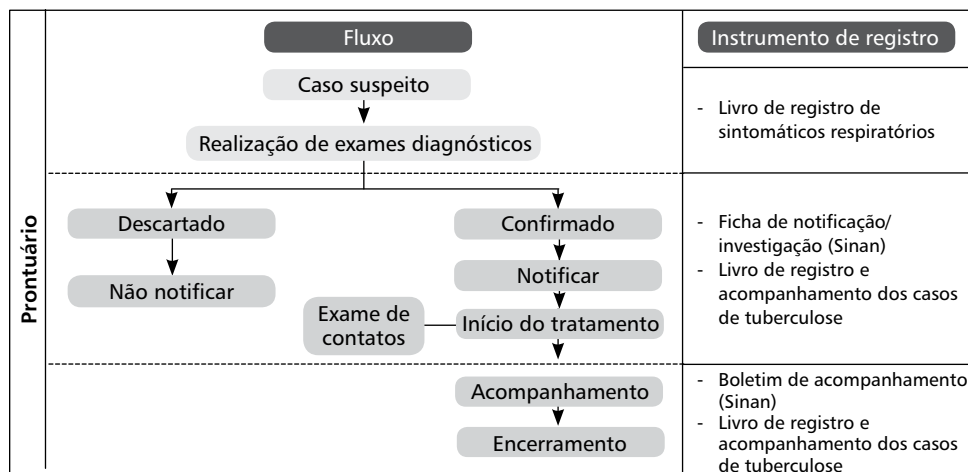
Prontuário

Fluxo

Caso suspeito

Realização de exames diagnósticos

Descartado

Não notificar

Confirmado

Notificar

Exame de contatos

Início do tratamento

Acompanhamento

Encerramento

Instrumento de registro

- Livro de registro de sintomáticos respiratórios

- Ficha de notificação/ investigação (Sinan)
- Livro de registro e acompanhamento dos casos de tuberculose

- Boletim de acompanhamento (Sinan)
- Livro de registro e acompanhamento dos casos de tuberculose